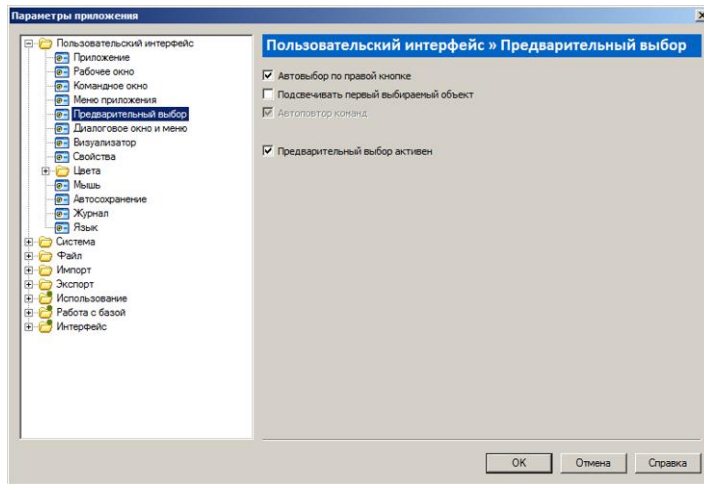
Параметры приложения

Пользовательский интерфейс
Приложение
Рабочее окно
Командное окно
Меню приложения
Предварительный выбор
Диалоговое окно и меню
Визуализатор
Свойства
Цвета
Мышь
Автосохранение
Журнал
Язык
Система
Файл
Импорт
Экспорт
Использование
Работа с базой
Интерфейс

Пользовательский интерфейс » Предварительный выбор

Автовыбор по правой кнопке
Подсвечивать первый выбираемый объект
Автоповтор команд

Предварительный выбор активен

OK
Отмена
Справка